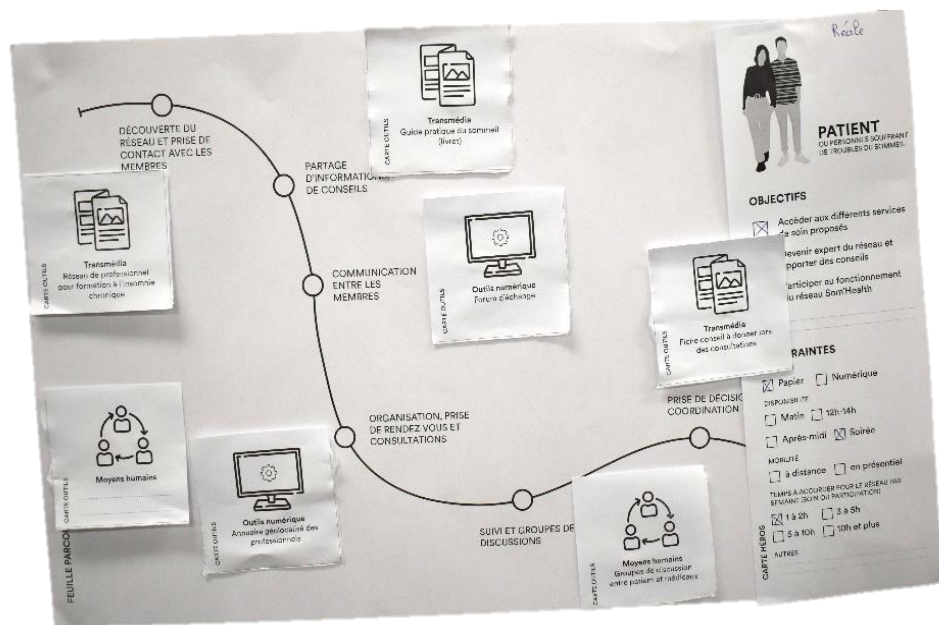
DÉCOUVERTE DU RÉSEAU ET PRISE DE CONTACT AVEC LES MEMBRES

CARTE OUTILS
Transmédia
Guide pratique du sommeil (livret)

PARTAGE D'INFORMATIONS DE CONSEILS

CARTE OUTILS
Transmédia
Réseau de professionnel pour formation à l'insomnie chronique

COMMUNICATION ENTRE LES MEMBRES

CARTE OUTILS
Outils numérique
Forum d'échange

CARTE OUTILS
Transmédia
Fiche conseil à donner lors des consultations

CARTE OUTILS
Moyens humains

ORGANISATION, PRISE DE RENDEZ VOUS ET CONSULTATIONS

CARTE OUTILS
Outils numérique
Annuaire géolocalisé des professionnels

PRISE DE DÉCISIO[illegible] COORDINATION

SUIVI ET GROUPES DE DISCUSSIONS

CARTE OUTILS
Moyens humains
Groupes de discussion entre patient et médecins

FEUILLE PARCO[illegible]

Réale

PATIENT
OU PERSONNES SOUFFRANT DE TROUBLES DU SOMMEIL

OBJECTIFS
☒ Accéder aux différents services de soin proposés
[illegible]evenir expert du réseau et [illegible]pporter des conseils
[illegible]articiper au fonctionnement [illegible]u réseau Som'Health

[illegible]RAINTES
☒ Papier ☐ Numérique
DISPONIBILITÉ
☐ Matin ☐ 12h-14h
☐ Après-midi ☒ Soirée
MOBILITÉ
☐ à distance ☐ en présentiel
TEMPS À ACCORDER POUR LE RÉSEAU PAR SEMAINE (SOIN OU PARTICIPATION)
☒ 1 à 2h ☐ 3 à 5h
☐ 5 à 10h ☐ 10h et plus
AUTRES

CARTE HÉROS